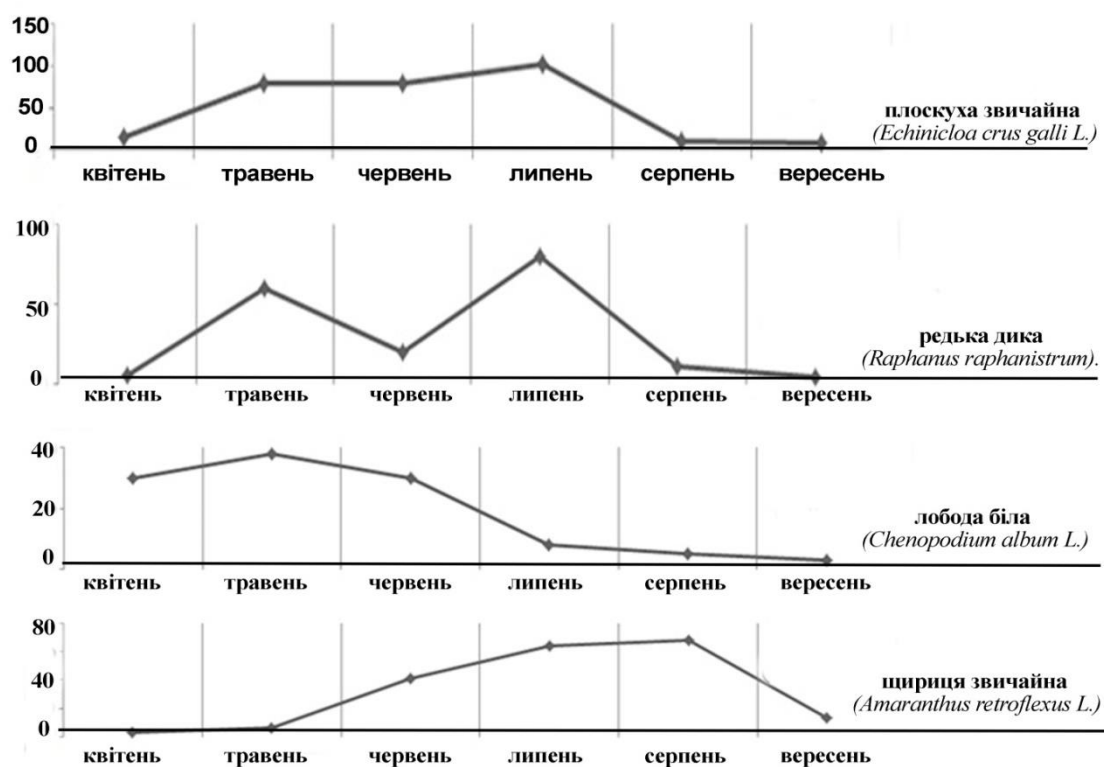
150
100
50
0
плоскуха звичайна
(Echinicloa crus galli L.)
квітень травень червень липень серпень вересень

100
50
0
редька дика
(Raphanus raphanistrum).
квітень травень червень липень серпень вересень

40
20
0
лобода біла
(Chenopodium album L.)
квітень травень червень липень серпень вересень

80
40
0
щириця звичайна
(Amaranthus retroflexus L.)
квітень травень червень липень серпень вересень